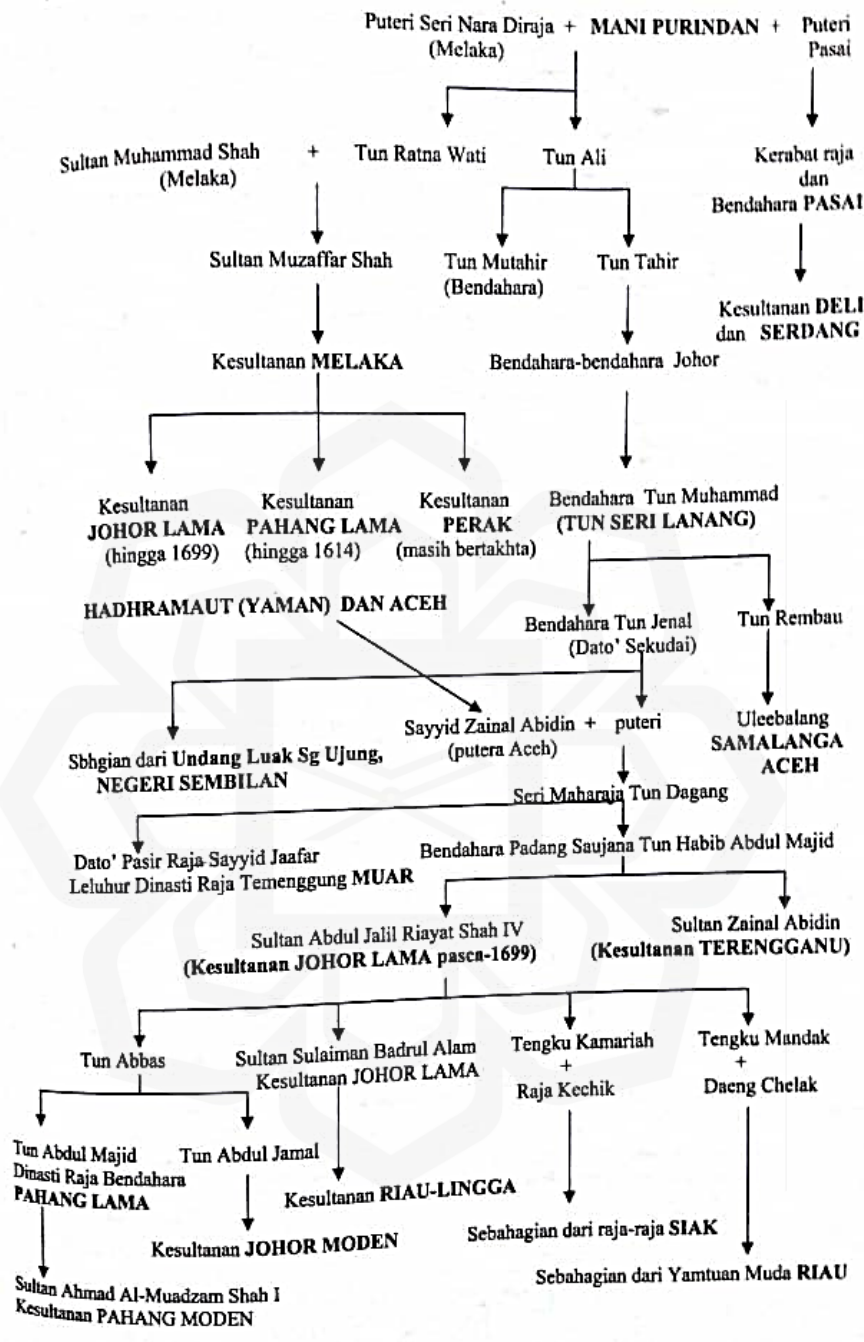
Puteri Seri Nara Diraja + **MANI PURINDAN** + Puteri Pasai
(Melaka)

Sultan Muhammad Shah (Melaka) + Tun Ratna Wati

Tun Ali

Kerabat raja dan Bendahara **PASAI**

Sultan Muzaffar Shah

Tun Mutahir (Bendahara)

Tun Tahir

Kesultanan **DELI** dan **SERDANG**

Kesultanan **MELAKA**

Bendahara-bendahara Johor

Kesultanan **JOHOR LAMA** (hingga 1699)

Kesultanan **PAHANG LAMA** (hingga 1614)

Kesultanan **PERAK** (masih bertakhta)

Bendahara Tun Muhammad **(TUN SERI LANANG)**

**HADHRAMAUT (YAMAN) DAN ACEH**

Bendahara Tun Jenal (Dato' Sekudai)

Tun Rembau

Sbhgian dari **Undang Luak Sg Ujung, NEGERI SEMBILAN**

Sayyid Zainal Abidin + puteri
(putera Aceh)

Uleebalang **SAMALANGA ACEH**

Seri Maharaja Tun Dagang

Dato' Pasir Raja Sayyid Jaafar Leluhur Dinasti Raja Temenggung **MUAR**

Bendahara Padang Saujana Tun Habib Abdul Majid

Sultan Abdul Jalil Riayat Shah IV **(Kesultanan JOHOR LAMA pasca-1699)**

Sultan Zainal Abidin **(Kesultanan TERENGGANU)**

Tun Abbas

Sultan Sulaiman Badrul Alam Kesultanan JOHOR LAMA

Tengku Kamariah + Raja Kechik

Tengku Mandak + Daeng Chelak

Tun Abdul Majid Dinasti Raja Bendahara **PAHANG LAMA**

Tun Abdul Jamal

Kesultanan **RIAU-LINGGA**

Kesultanan **JOHOR MODEN**

Sebahagian dari raja-raja **SIAK**

Sultan Ahmad Al-Muadzam Shah I Kesultanan PAHANG MODEN

Sebahagian dari Yamtuan Muda **RIAU**